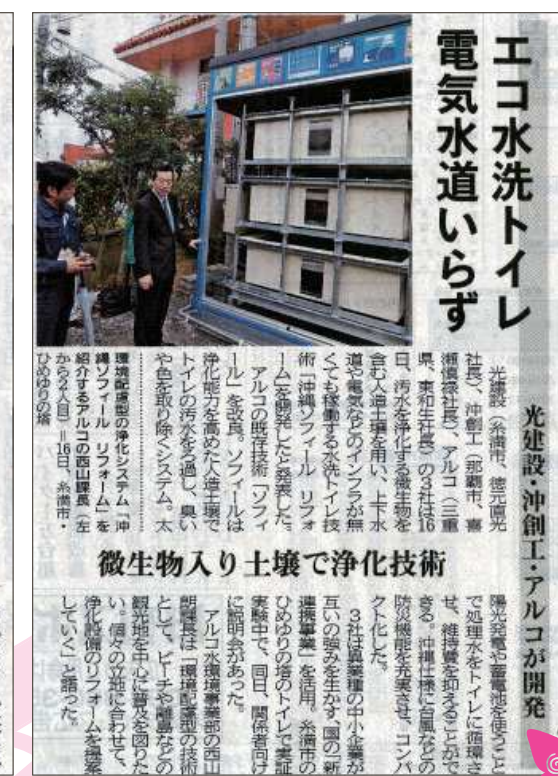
エコ水洗トイレ
電気水道いらず

光建設・沖創工・アルコが開発

微生物入り土壌で浄化技術

光建設（糸満市、徳元直光社長）、沖創工（那覇市、喜久里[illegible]社長）、アルコ（三重県、東和生社長）の3社は16日、汚水を浄化する微生物を含む人造土壌を用い、上下水道や電気などのインフラが無くても稼働する水洗トイレ技術「沖縄ソフィール リフォーム」を開発したと発表した。アルコの既存技術「ソフィール」を改良。ソフィールは浄化能力を高めた人造土壌でトイレの汚水をろ過し、臭いや色を取り除くシステム。太陽光発電と蓄電池を使うことで処理水をトイレに循環させ、維持費を抑えることができる。沖縄仕様に台風などの防災機能を充実させ、コンパクト化した。

3社は試験設置の中小企業がお互いの強みを生かす「国の新連携事業」を活用。糸満市のひめゆりの塔のトイレで実証実験中で、同日、関係者向けに説明会があった。

アルコ水環境事業部の西山明課長は「環境配慮型の技術として、ビーチや離島などの観光地を中心に普及を図りたい。個々の施設に合わせて、浄化設備のリフォームを提案していく」と語った。

環境配慮型の浄化システム「沖縄ソフィール リフォーム」を紹介するアルコの西山課長（左から2人目）＝16日、糸満市・ひめゆりの塔